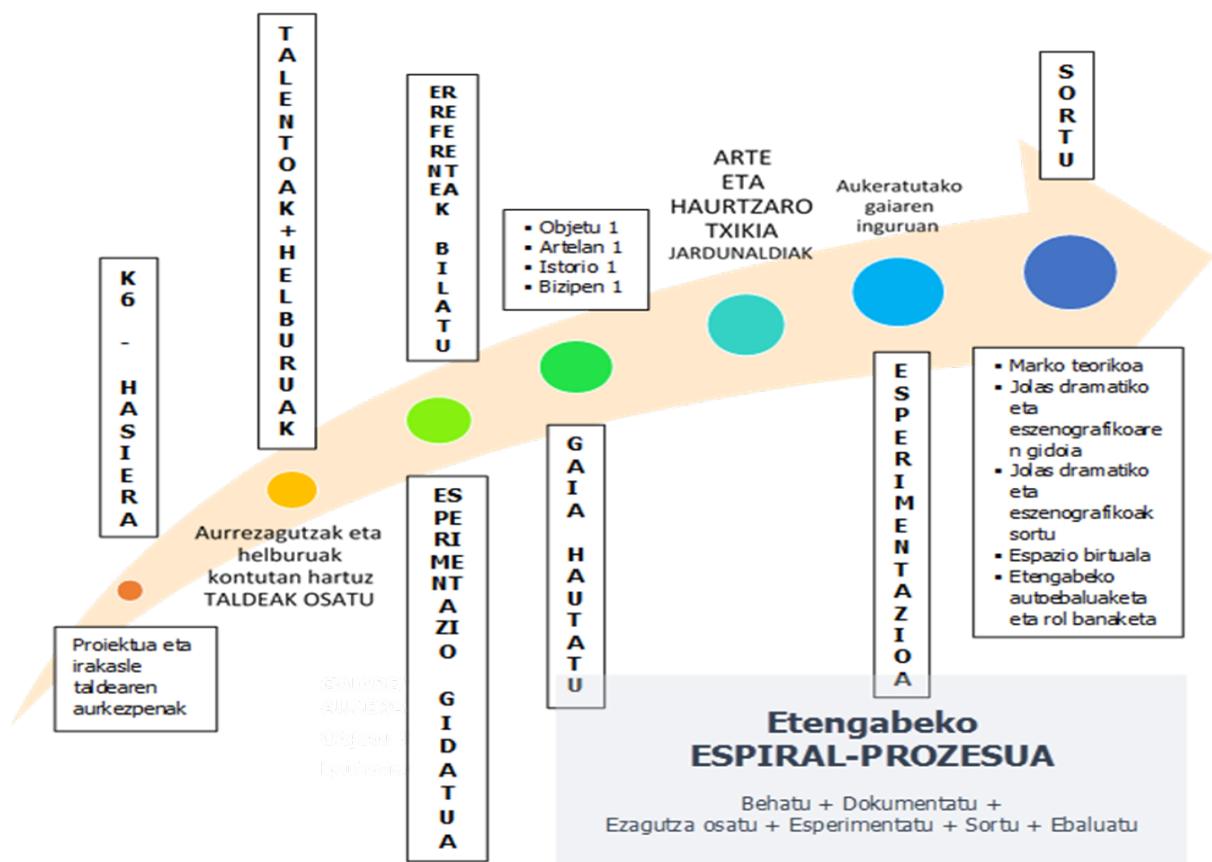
K6 - HASIERA

TALENTOAK+HELBURUAK

ERREFERENTEAK BILATU

• Objetu 1
• Artelan 1
• Istorio 1
• Bizipen 1

ARTE ETA HAURTZARO TXIKIA
JARDUNALDIAK

Aukeratutako gaiaren inguruan

SORTU

Proiektua eta irakasle taldearen aurkezpenak

Aurrezagutzak eta helburuak kontutan hartuz TALDEAK OSATU

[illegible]

ESPERIMENTAZIO GIDATUA

GAIA HAUTATU

ESPERIMENTAZIOA

• Marko teorikoa
• Jolas dramatiko eta eszenografikoaren gidoia
• Jolas dramatiko eta eszenografikoak sortu
• Espazio birtuala
• Etengabeko autoebaluaketa eta rol banaketa

Etengabeko
ESPIRAL-PROZESUA

Behatu + Dokumentatu +
Ezagutza osatu + Esperimentatu + Sortu + Ebaluatu